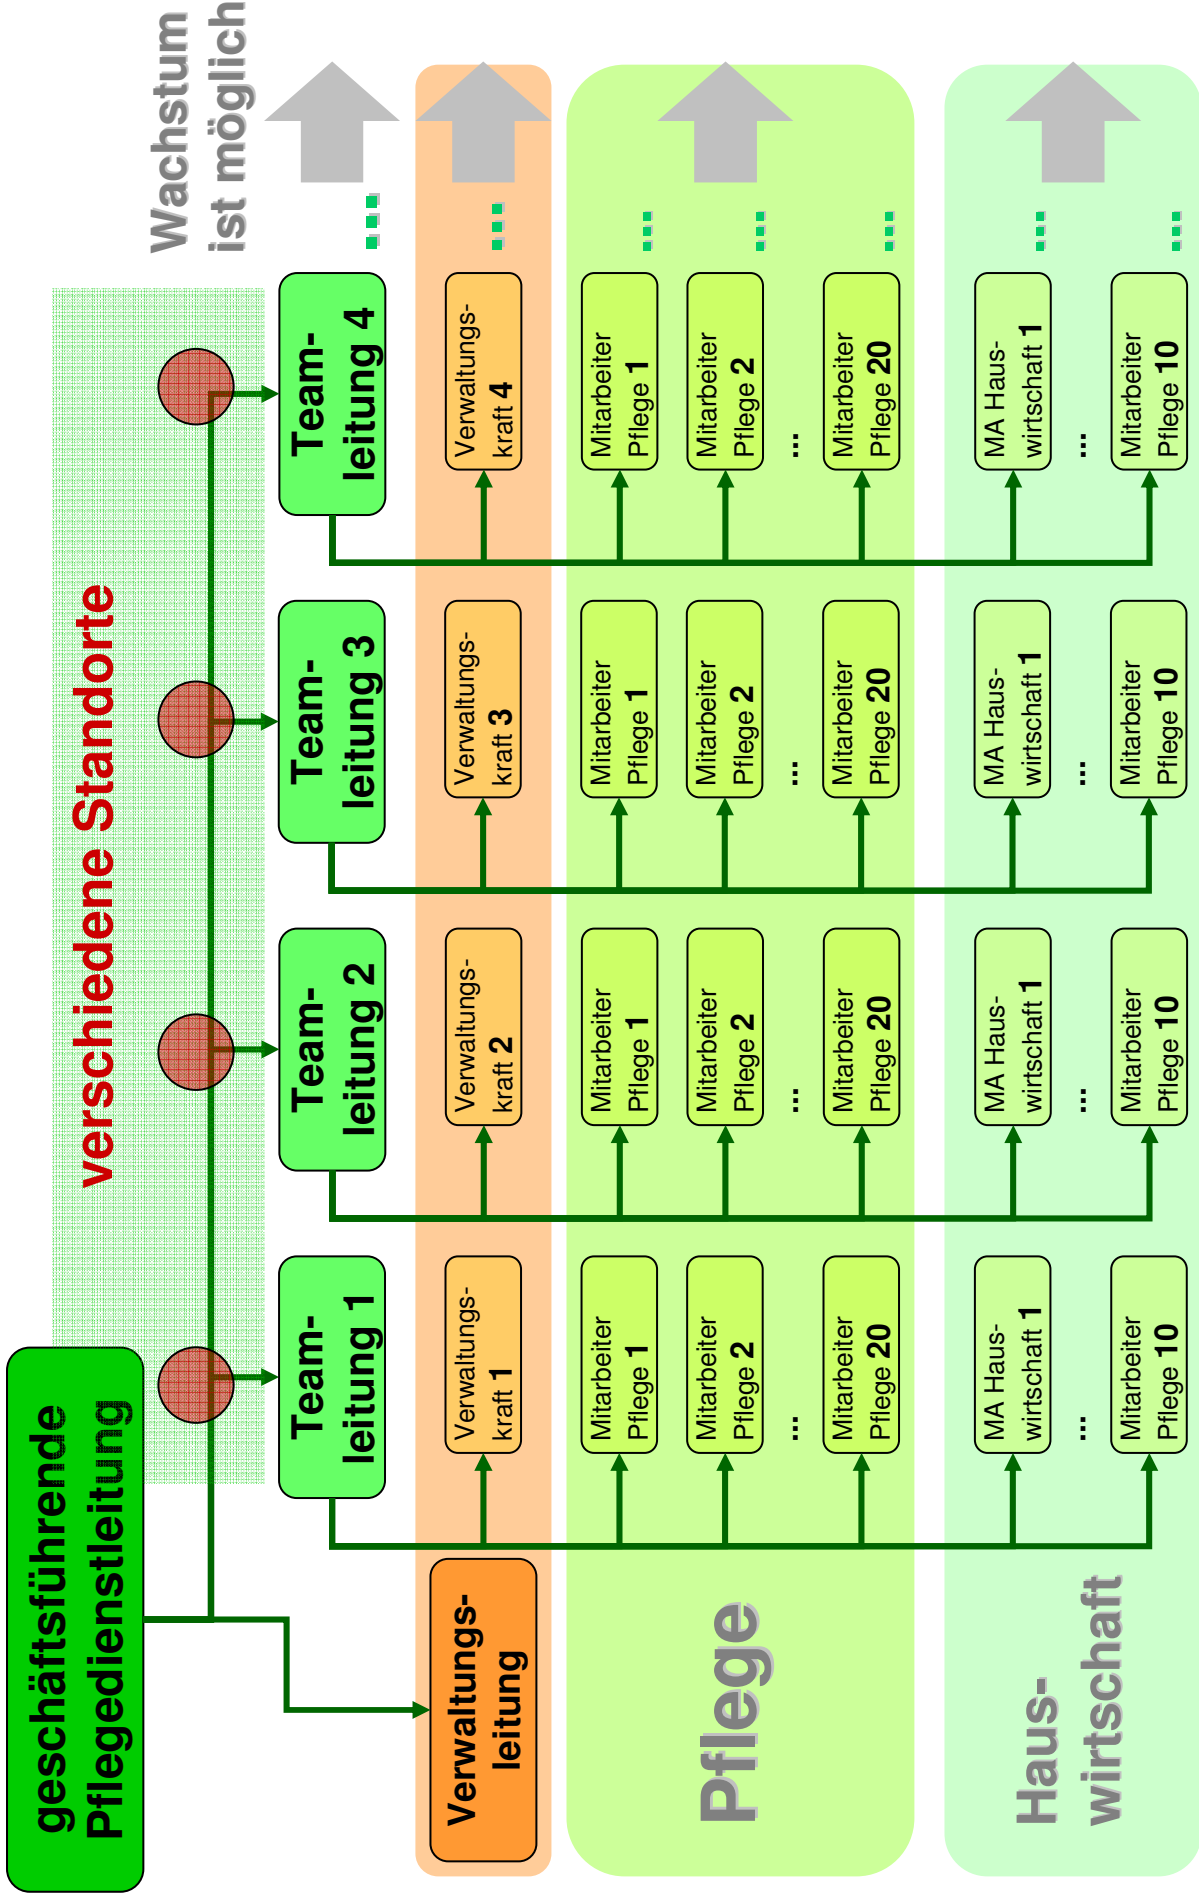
Wachstum ist möglich

verschiedene Standorte

geschäftsführende Pflegedienstleitung

Verwaltungsleitung

Pflege

Hauswirtschaft

Teamleitung 1

Verwaltungskraft 1

Mitarbeiter Pflege 1

Mitarbeiter Pflege 2

...

Mitarbeiter Pflege 20

MA Hauswirtschaft 1

...

Mitarbeiter Pflege 10

Teamleitung 2

Verwaltungskraft 2

Mitarbeiter Pflege 1

Mitarbeiter Pflege 2

...

Mitarbeiter Pflege 20

MA Hauswirtschaft 1

...

Mitarbeiter Pflege 10

Teamleitung 3

Verwaltungskraft 3

Mitarbeiter Pflege 1

Mitarbeiter Pflege 2

...

Mitarbeiter Pflege 20

MA Hauswirtschaft 1

...

Mitarbeiter Pflege 10

Teamleitung 4

Verwaltungskraft 4

Mitarbeiter Pflege 1

Mitarbeiter Pflege 2

...

Mitarbeiter Pflege 20

MA Hauswirtschaft 1

...

Mitarbeiter Pflege 10

...

...

...

...

...

...

...